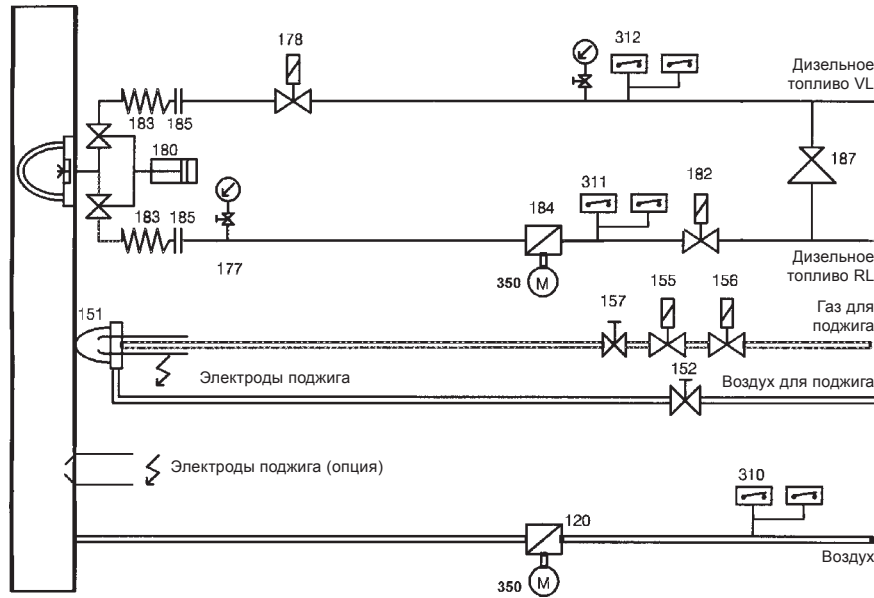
178

312

Дизельное топливо VL

183 185

180

187

183 185

184

311

182

177

350 M

Дизельное топливо RL

151

157

155

156

Газ для поджига

Электроды поджига

152

Воздух для поджига

Электроды поджига (опция)

310

120

Воздух

350 M